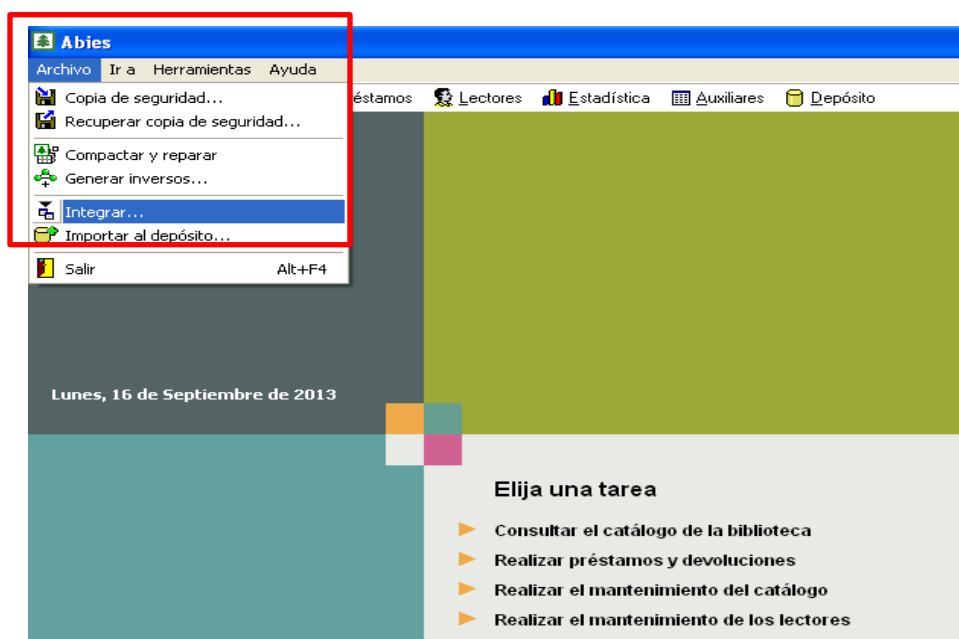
Abies

Archivo Ir a Herramientas Ayuda

Copia de seguridad...
Recuperar copia de seguridad...
Compactar y reparar
Generar inversos...
Integrar...
Importar al depósito...
Salir Alt+F4

éstamos Lectores Estadística Auxiliares Depósito

Lunes, 16 de Septiembre de 2013

Elija una tarea

Consultar el catálogo de la biblioteca
Realizar préstamos y devoluciones
Realizar el mantenimiento del catálogo
Realizar el mantenimiento de los lectores